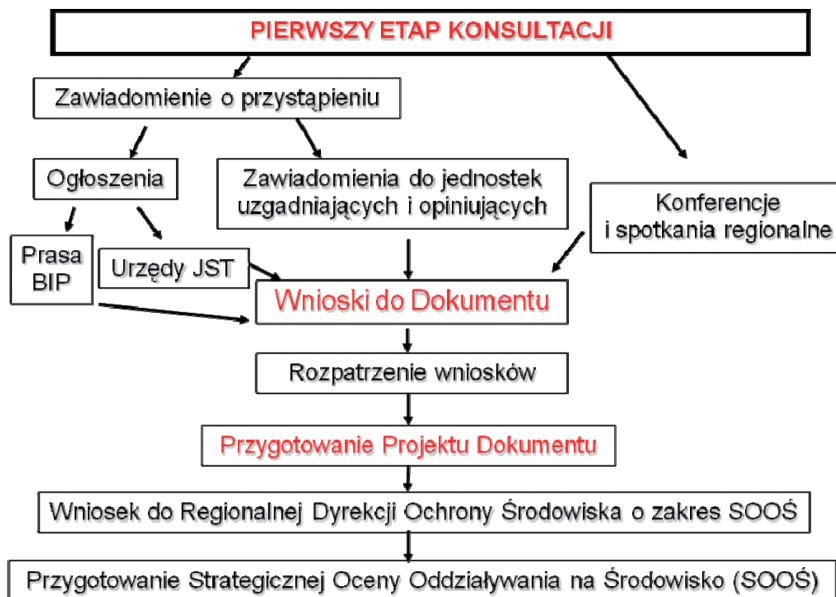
PIERWSZY ETAP KONSULTACJI

Zawiadomienie o przystąpieniu

Ogłoszenia

Zawiadomienia do jednostek uzgadniających i opiniujących

Konferencje i spotkania regionalne

Prasa BIP

Urzędy JST

Wnioski do Dokumentu

Rozpatrzenie wniosków

Przygotowanie Projektu Dokumentu

Wniosek do Regionalnej Dyrekcji Ochrony Środowiska o zakres SOOŚ

Przygotowanie Strategicznej Oceny Oddziaływania na Środowisko (SOOŚ)